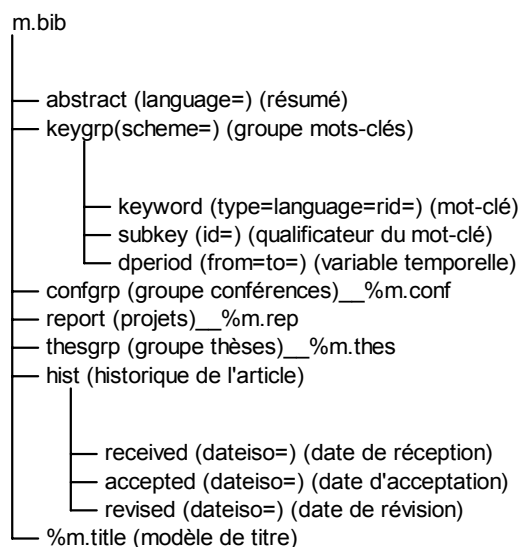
m.bib

abstract (language=) (résumé)
keygrp(scheme=) (groupe mots-clés)

keyword (type=language=rid=) (mot-clé)
subkey (id=) (qualificateur du mot-clé)
dperiod (from=to=) (variable temporelle)
confgrp (groupe conférences)__%m.conf
report (projets)__%m.rep
thesgrp (groupe thèses)__%m.thes
hist (historique de l'article)

received (dateiso=) (date de réception)
accepted (dateiso=) (date d'acceptation)
revised (dateiso=) (date de révision)
%m.title (modèle de titre)